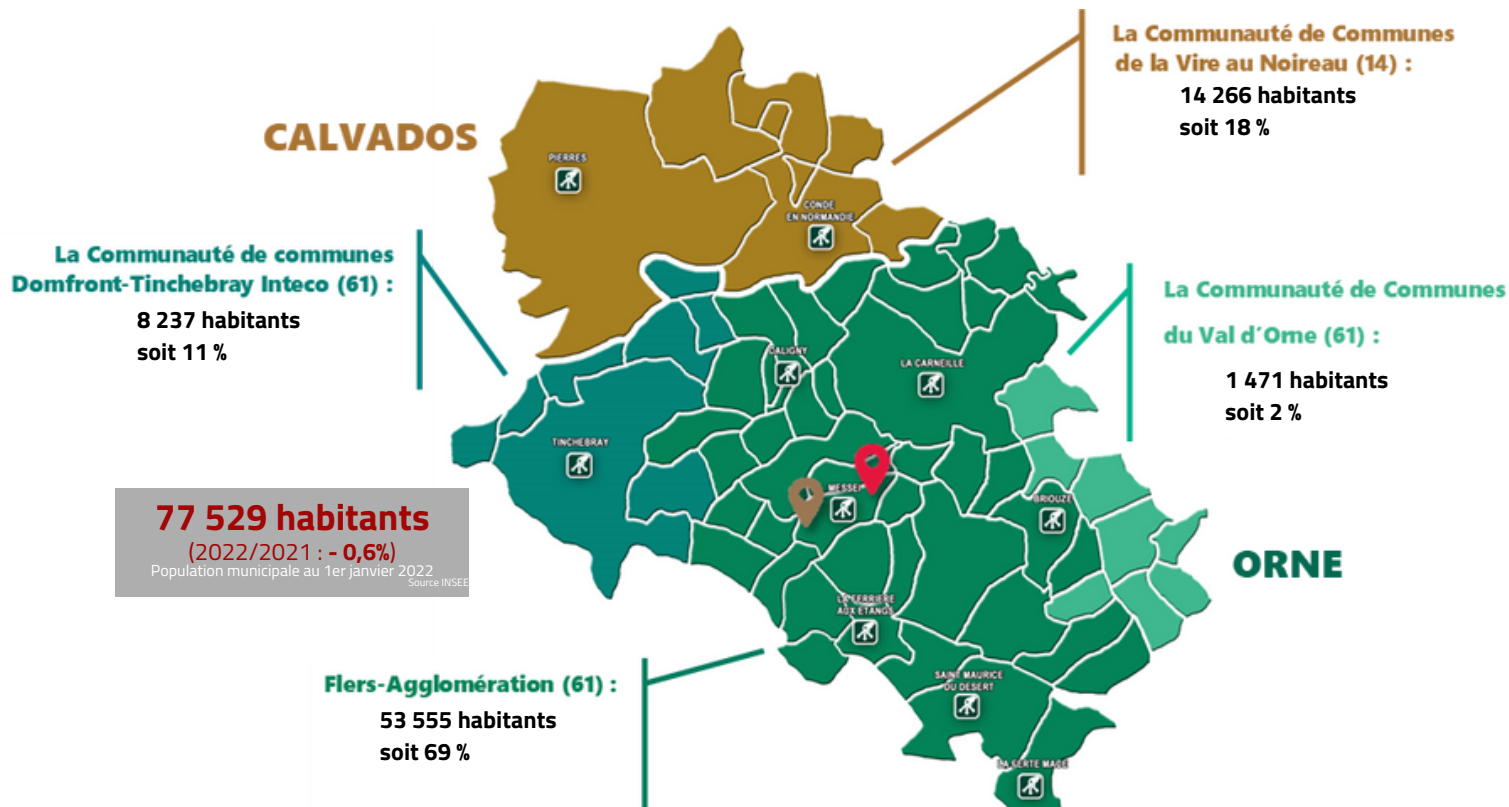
La Communauté de Communes de la Vire au Noireau (14) :
14 266 habitants
soit 18 %

CALVADOS

PIERRES

CONDE EN NORMANDIE

La Communauté de communes Domfront-Tinchebray Inteco (61) :
8 237 habitants
soit 11 %

La Communauté de Communes du Val d'Orne (61) :
1 471 habitants
soit 2 %

CALIGNY

LA CARNEILLE

TINCHEBRAY

MESSEI

BRIOUZE

77 529 habitants
(2022/2021 : - 0,6%)
Population municipale au 1er janvier 2022
Source INSEE

ORNE

LA FERRIERE AUX ETANGS

SAINT MAURICE DU DESERT

Flers-Agglomération (61) :
53 555 habitants
soit 69 %

LA FERTE MACE